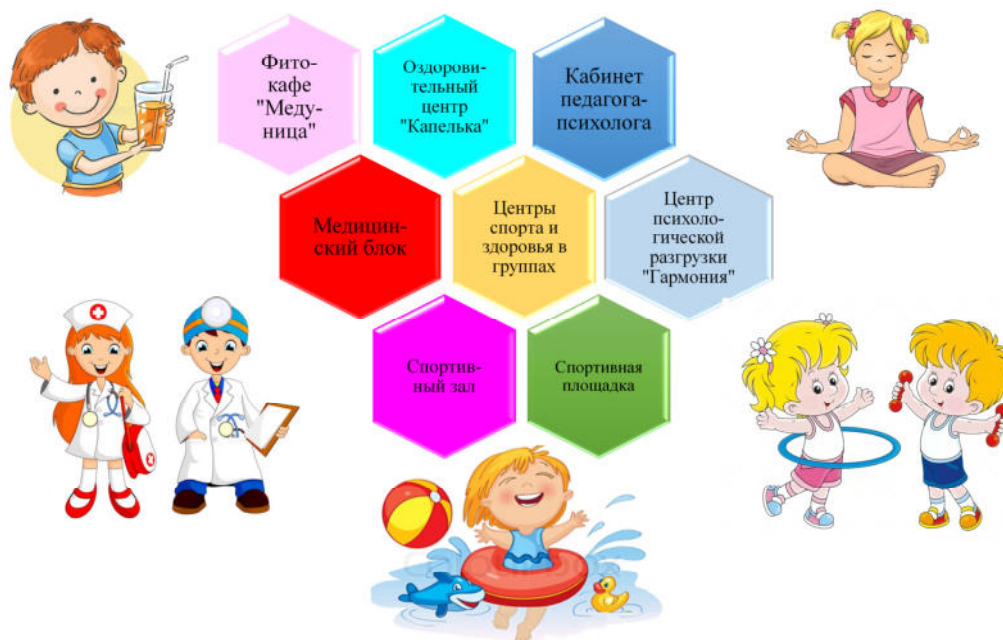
Фитокафе "Медуница"

Оздоровительный центр "Капелька"

Кабинет педагога-психолога

Медицинский блок

Центры спорта и здоровья в группах

Центр психологической разгрузки "Гармония"

Спортивный зал

Спортивная площадка